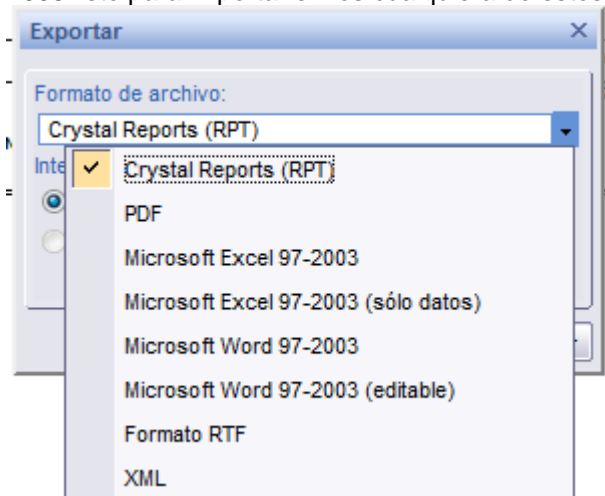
Exportar ×

Formato de archivo:

Crystal Reports (RPT)

Inte

✓ Crystal Reports (RPT)

PDF

Microsoft Excel 97-2003

Microsoft Excel 97-2003 (sólo datos)

Microsoft Word 97-2003

Microsoft Word 97-2003 (editable)

Formato RTF

XML